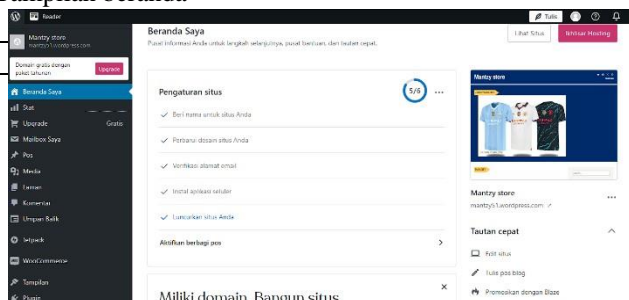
Tampilan berikut

Reader

Tulis

Mantzy store
mantzys1.wordpress.com

Domain gratis dengan paket tahunan
Upgrade

Beranda Saya
Stat
Upgrade Gratis
Mailbox Saya
Pos
Media
Laman
Komentar
Umpan Balik
Jetpack
WooCommerce
Tampilan
Plugin

Beranda Saya
Pusat informasi Anda untuk langkah selanjutnya, pusat bantuan, dan tautan cepat.

Lihat Situs
Tentukan Hosting

Pengaturan situs
5/5
Beri nama untuk situs Anda
Perbarui domain situs Anda
Verifikasi alamat email
Instal aplikasi seluler
Luncurkan situs Anda
Aktifkan berbagi pos

Mantzy store

Mantzy store
mantzys1.wordpress.com

Tautan cepat
Edit situs
Tulis pos blog
Promosikan dengan Blaze

Miliki domain. Bangun situs.